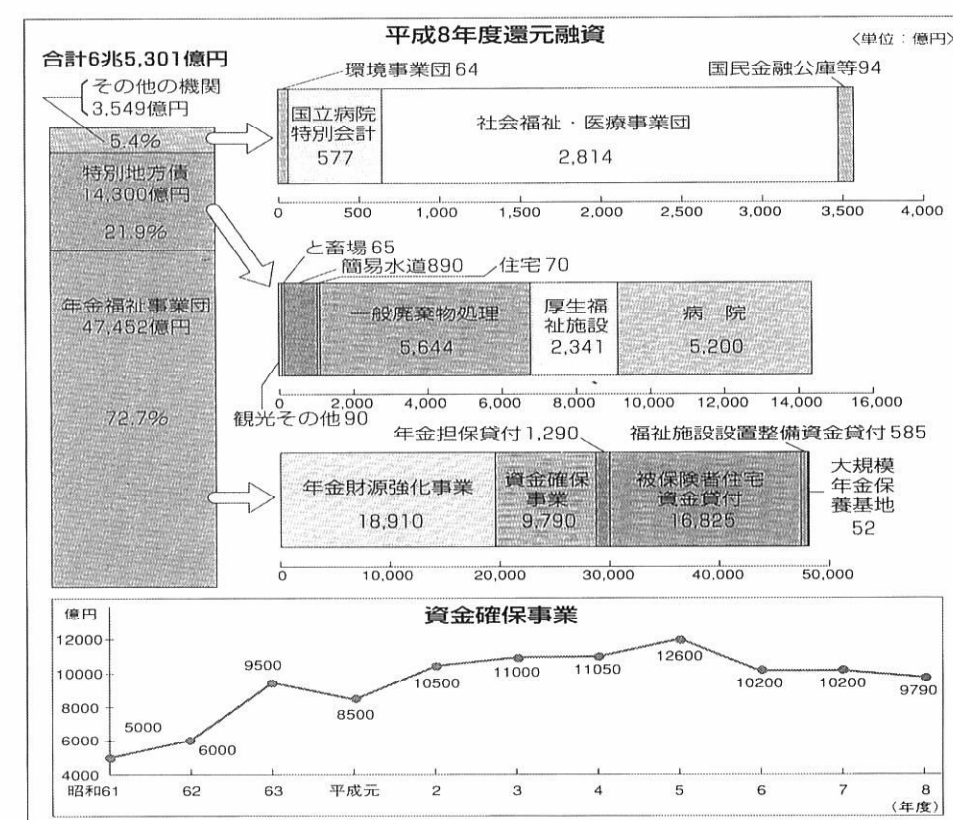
平成8年度還元融資

〈単位：億円〉

合計6兆5,301億円

その他の機関
3,549億円

5.4%

特別地方債
14,300億円

21.9%

年金福祉事業団
47,452億円

72.7%

環境事業団64

国民金融公庫等94

国立病院特別会計
577

社会福祉・医療事業団
2,814

0　500　1,000　1,500　2,000　2,500　3,000　3,500　4,000

と畜場65

簡易水道890

住宅70

一般廃棄物処理
5,644

厚生福祉施設
2,341

病　院
5,200

0　2,000　4,000　6,000　8,000　10,000　12,000　14,000　16,000

観光その他90

年金担保貸付1,290

福祉施設設置整備資金貸付585

年金財源強化事業
18,910

資金確保事業
9,790

被保険者住宅資金貸付
16,825

大規模年金保養基地
52

0　10,000　20,000　30,000　40,000　50,000

資金確保事業

億円

12000
10000
8000
6000
4000

5000　6000　9500　8500　10500　11000　11050　12600　10200　10200　9790

昭和61　62　63　平成元　2　3　4　5　6　7　8
（年度）